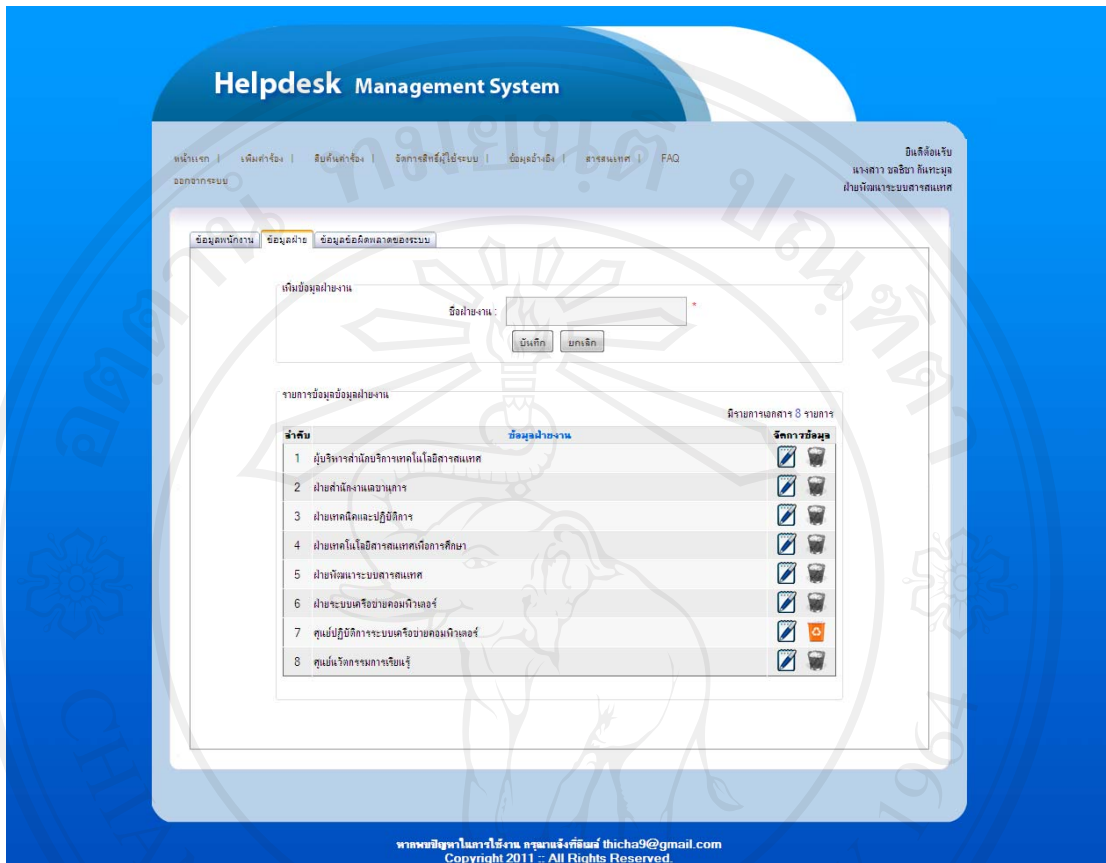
Helpdesk Management System

หน้าแรก | เพิ่มคำร้อง | สืบค้นคำร้อง | จัดการสิทธิ์ผู้ใช้ระบบ | ข้อมูลอ้างอิง | สารสนเทศ | FAQ
ออกจากระบบ

ยินดีต้อนรับ
นางสาว ชลธิชา กันทะมูล
ฝ่ายพัฒนาระบบสารสนเทศ

ข้อมูลพนักงาน | ข้อมูลฝ่าย | ข้อมูลข้อผิดพลาดของระบบ

เพิ่มข้อมูลฝ่ายงาน
ชื่อฝ่ายงาน : *
บันทึก ยกเลิก

รายการข้อมูลข้อมูลฝ่ายงาน
มีรายการเอกสาร 8 รายการ

| ลำดับ | ข้อมูลฝ่ายงาน | จัดการข้อมูล |
|---|---|---|
| 1 | ผู้บริหารสำนักบริการเทคโนโลยีสารสนเทศ | |
| 2 | ฝ่ายสำนักงานเลขานุการ | |
| 3 | ฝ่ายเทคนิคและปฏิบัติการ | |
| 4 | ฝ่ายเทคโนโลยีสารสนเทศเพื่อการศึกษา | |
| 5 | ฝ่ายพัฒนาระบบสารสนเทศ | |
| 6 | ฝ่ายระบบเครือข่ายคอมพิวเตอร์ | |
| 7 | ศูนย์ปฏิบัติการระบบเครือข่ายคอมพิวเตอร์ | |
| 8 | ศูนย์นวัตกรรมการเรียนรู้ | |

หากพบปัญหาในการใช้งาน กรุณาแจ้งที่อีเมล์ thicha9@gmail.com
Copyright 2011 :: All Rights Reserved.